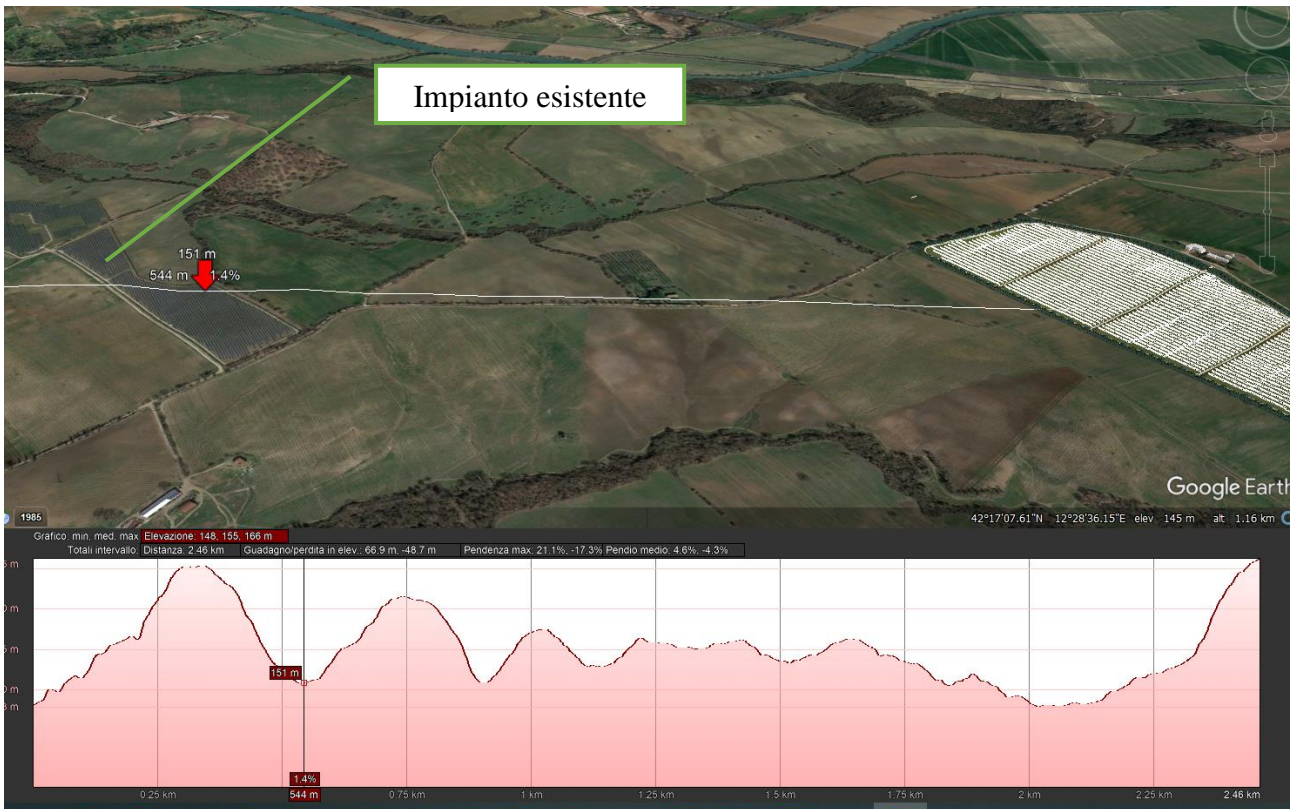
Impianto esistente

151 m
544 m 1.4%

Google Earth

1985

42°17'07.61"N 12°28'36.15"E elev 145 m alt 1.16 km

Grafico: min, med, max: Elevazione: 148, 155, 166 m
Totali intervallo: Distanza: 2.46 km Guadagno/perdita in elev.: 66.9 m, -48.7 m Pendenza max: 21.1%, -17.3% Pendio medio: 4.6%, -4.3%

151 m

1.4%
544 m

0.25 km 0.75 km 1 km 1.25 km 1.5 km 1.75 km 2 km 2.25 km 2.46 km